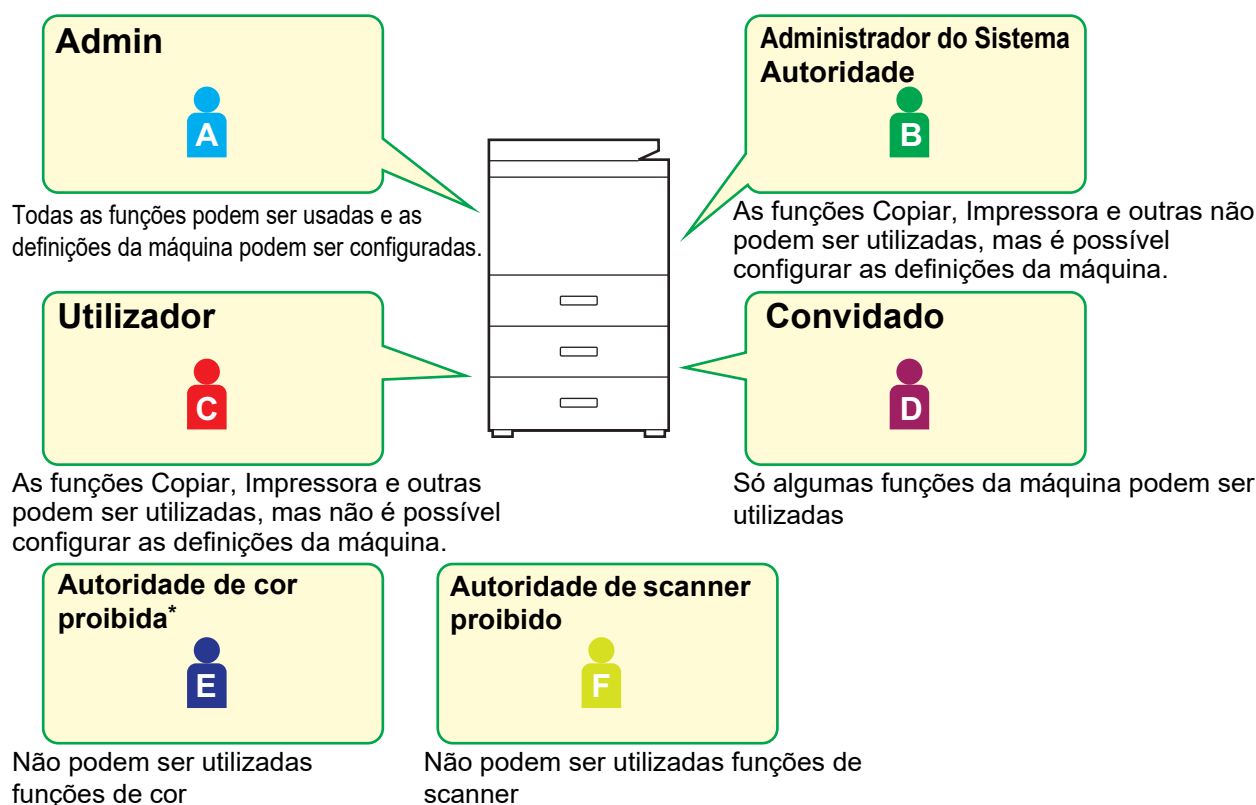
Admin

A

Todas as funções podem ser usadas e as definições da máquina podem ser configuradas.

Administrador do Sistema Autoridade

B

As funções Copiar, Impressora e outras não podem ser utilizadas, mas é possível configurar as definições da máquina.

Utilizador

C

As funções Copiar, Impressora e outras podem ser utilizadas, mas não é possível configurar as definições da máquina.

Convidado

D

Só algumas funções da máquina podem ser utilizadas

Autoridade de cor proibida*

E

Não podem ser utilizadas funções de cor

Autoridade de scanner proibido

F

Não podem ser utilizadas funções de scanner